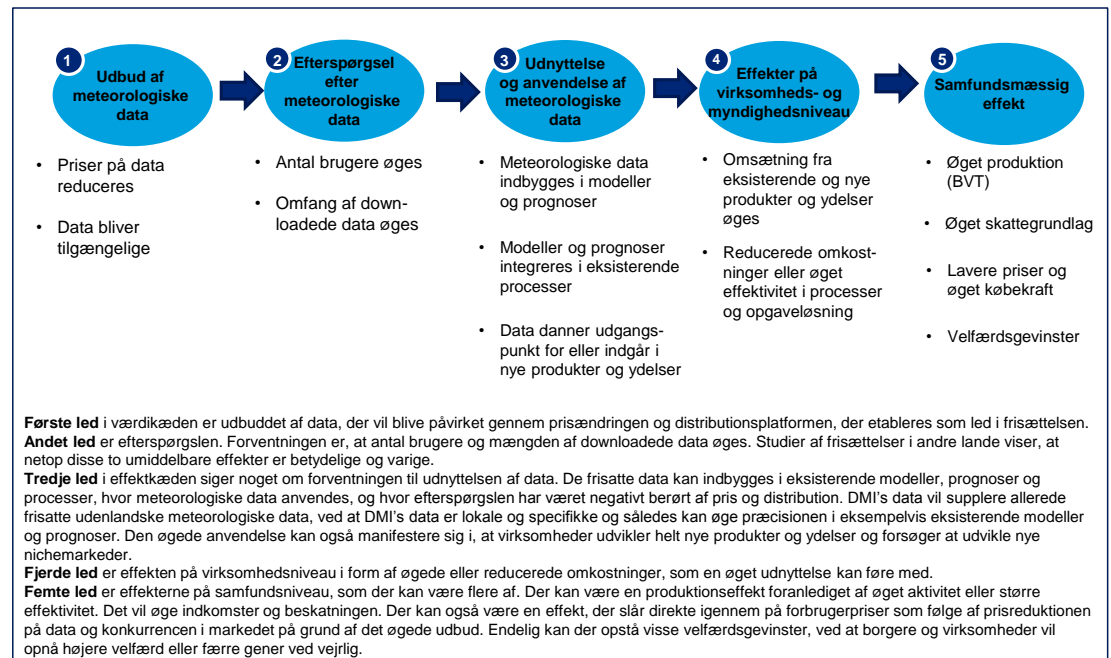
1 Udbud af meteorologiske data

2 Efterspørgsel efter meteorologiske data

3 Udnyttelse og anvendelse af meteorologiske data

4 Effekter på virksomheds- og myndighedsniveau

5 Samfundsmæssig effekt

• Priser på data reduceres

• Data bliver tilgængelige

• Antal brugere øges

• Omfang af downloadede data øges

• Meteorologiske data indbygges i modeller og prognoser

• Modeller og prognoser integreres i eksisterende processer

• Data danner udgangspunkt for eller indgår i nye produkter og ydelser

• Omsætning fra eksisterende og nye produkter og ydelser øges

• Reducerede omkostninger eller øget effektivitet i processer og opgaveløsning

• Øget produktion (BVT)

• Øget skattegrundlag

• Lavere priser og øget købekraft

• Velfærdsgevinster

**Første led** i værdikæden er udbuddet af data, der vil blive påvirket gennem prisændringen og distributionsplatformen, der etableres som led i frisættelsen.
**Andet led** er efterspørgslen. Forventningen er, at antal brugere og mængden af downloadede data øges. Studier af frisættelser i andre lande viser, at netop disse to umiddelbare effekter er betydelige og varige.
**Tredje led** i effektkæden siger noget om forventningen til udnyttelsen af data. De frisatte data kan indbygges i eksisterende modeller, prognoser og processer, hvor meteorologiske data anvendes, og hvor efterspørgslen har været negativt berørt af pris og distribution. DMI's data vil supplere allerede frisatte udenlandske meteorologiske data, ved at DMI's data er lokale og specifikke og således kan øge præcisionen i eksempelvis eksisterende modeller og prognoser. Den øgede anvendelse kan også manifestere sig i, at virksomheder udvikler helt nye produkter og ydelser og forsøger at udvikle nye nichemarkeder.
**Fjerde led** er effekten på virksomhedsniveau i form af øgede eller reducerede omkostninger, som en øget udnyttelse kan føre med.
**Femte led** er effekterne på samfundsniveau, som der kan være flere af. Der kan være en produktionseffekt foranlediget af øget aktivitet eller større effektivitet. Det vil øge indkomster og beskatningen. Der kan også være en effekt, der slår direkte igennem på forbrugerpriser som følge af prisreduktionen på data og konkurrencen i markedet på grund af det øgede udbud. Endelig kan der opstå visse velfærdsgevinster, ved at borgere og virksomheder vil opnå højere velfærd eller færre gener ved vejrlig.